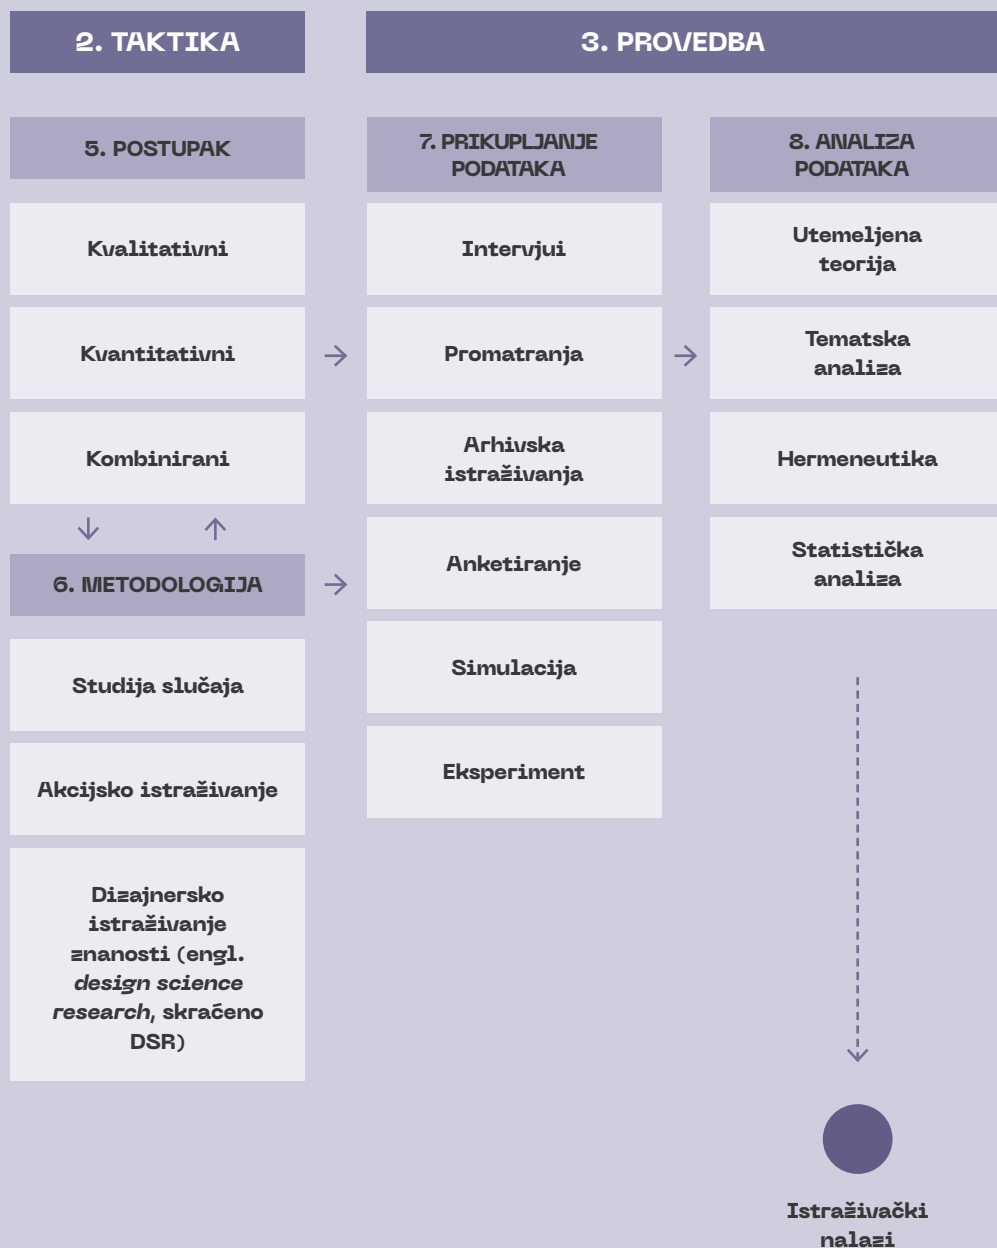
2. TAKTIKA

3. PROVEDBA

5. POSTUPAK

Kvalitativni

Kvantitativni

Kombinirani

6. METODOLOGIJA

Studija slučaja

Akcijsko istraživanje

Dizajnersko istraživanje znanosti (engl. *design science research*, skraćeno DSR)

7. PRIKUPLJANJE PODATAKA

Intervjui

Promatranja

Arhivska istraživanja

Anketiranje

Simulacija

Eksperiment

8. ANALIZA PODATAKA

Utemeljena teorija

Tematska analiza

Hermeneutika

Statistička analiza

Istraživački nalazi